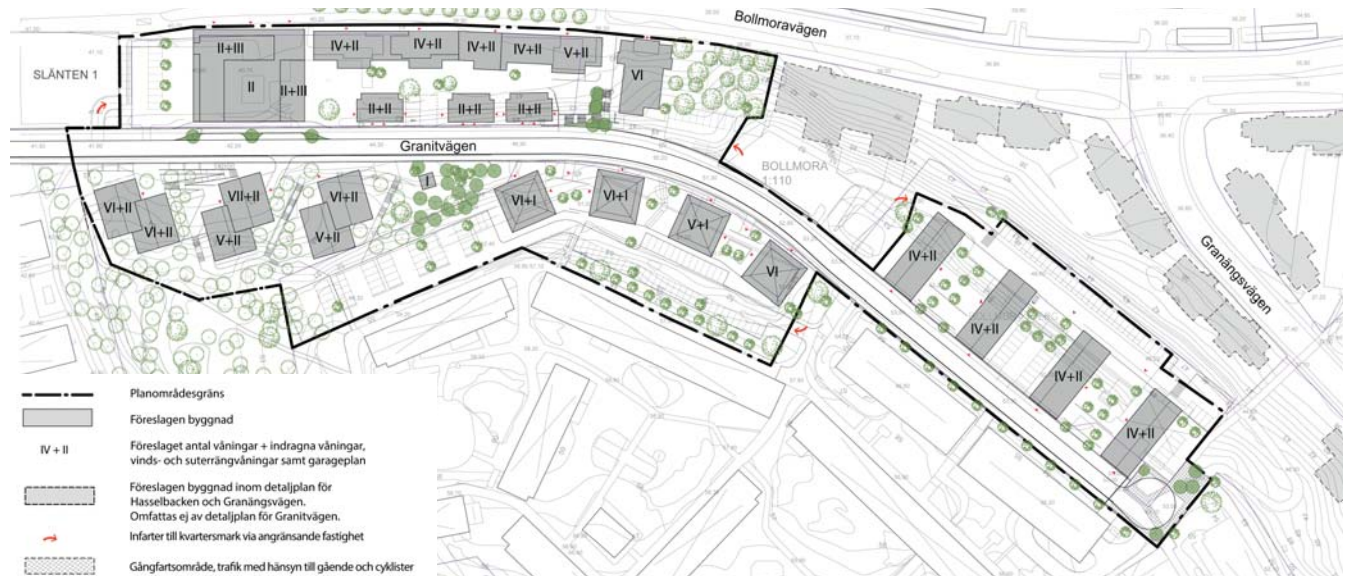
Bollmoravägen

SLÄNTEN 1

II+III

II

II+III

IV+II

IV+II

IV+II

IV+II

V+II

VI

II+II

II+II

II+II

Granitvägen

BOLLMORA 1:110

VI+II

VI+II

VII+II

V+II

VI+II

V+II

I

VI+I

VI+I

V+I

VI

IV+II

IV+II

IV+II

IV+II

Granängsvägen

Planområdesgräns

Föreslagen byggnad

IV + II

Föreslaget antal våningar + indragna våningar, vinds- och suterrängvåningar samt garageplan

Föreslagen byggnad inom detaljplan för Hasselbacken och Granängsvägen. Omfattas ej av detaljplan för Granitvägen.

Infarter till kvartersmark via angränsande fastighet

Gångfartsområde, trafik med hänsyn till gående och cyklister